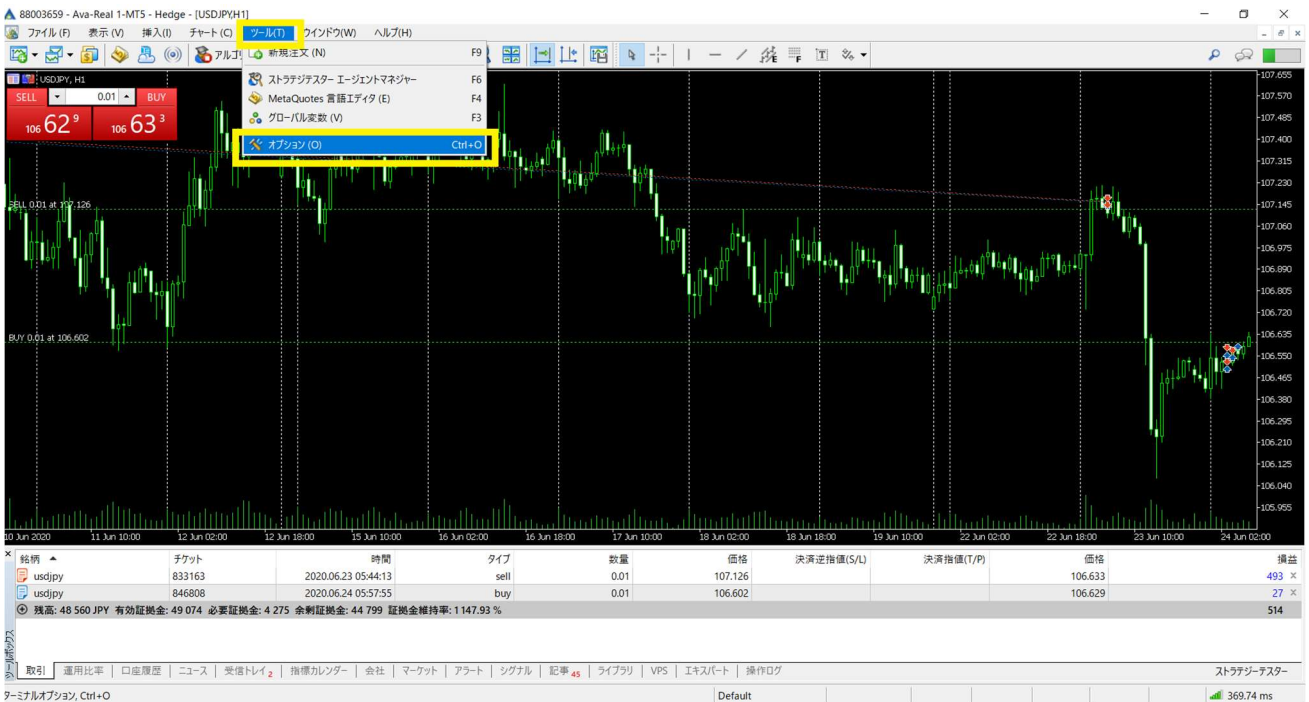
88003659 - Ava-Real 1-MT5 - Hedge - [USDJPY,H1]

ファイル (F) 表示 (V) 挿入(I) チャート (C) ツール(T) ウィンドウ(W) ヘルプ(H)

アルゴ

新規注文 (N) F9
ストラテジテスター エージェントマネジャー F6
MetaQuotes 言語エディタ (E) F4
グローバル変数 (V) F3
オプション (O) Ctrl+O

USDJPY, H1
SELL 0.01 BUY
106 62 9 106 63 3

SELL 0.01 at 107.126
BUY 0.01 at 106.602

107.655
107.570
107.485
107.400
107.315
107.230
107.145
107.060
106.975
106.890
106.805
106.720
106.635
106.550
106.465
106.380
106.295
106.210
106.125
106.040
105.955

10 Jun 2020 11 Jun 10:00 12 Jun 02:00 12 Jun 18:00 15 Jun 10:00 16 Jun 02:00 16 Jun 18:00 17 Jun 10:00 18 Jun 02:00 18 Jun 18:00 19 Jun 10:00 22 Jun 02:00 22 Jun 18:00 23 Jun 10:00 24 Jun 02:00

| 銘柄 | チケット | 時間 | タイプ | 数量 | 価格 | 決済逆指値(S/L) | 決済指値(T/P) | 価格 | 損益 |
|---|---|---|---|---|---|---|---|---|---|
| usdjpy | 833163 | 2020.06.23 05:44:13 | sell | 0.01 | 107.126 | | | 106.633 | 493 |
| usdjpy | 846808 | 2020.06.24 05:57:55 | buy | 0.01 | 106.602 | | | 106.629 | 27 |

残高: 48 560 JPY 有効証拠金: 49 074 必要証拠金: 4 275 余剰証拠金: 44 799 証拠金維持率: 1 147.93 % 514

ツールボックス

取引 | 運用比率 | 口座履歴 | ニュース | 受信トレイ 2 | 指標カレンダー | 会社 | マーケット | アラート | シグナル | 記事 45 | ライブラリ | VPS | エキスパート | 操作ログ
ストラテジーテスター

ターミナルオプション, Ctrl+O
Default
369.74 ms